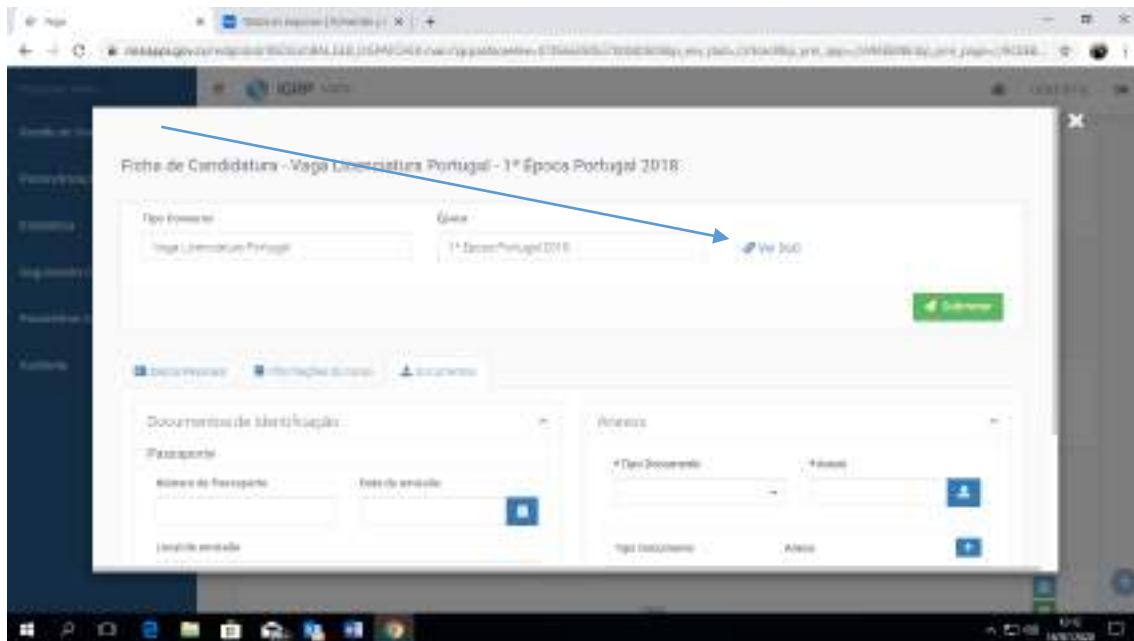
IGRP

Ficha de Candidatura - Vaga Licenciatura Portugal - 1ª Época Portugal 2018

Tipo Concurso
Vaga Licenciatura Portugal

Época
1ª Época Portugal 2018

Ver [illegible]

Submeter

Dados Pessoais
Informações do curso
Documentos

Documentos de Identificação

Passaporte

Número do Passaporte
Data de emissão

Local de emissão

Anexos

*Tipo Documento
*Anexo

Tipo Documento
Anexo